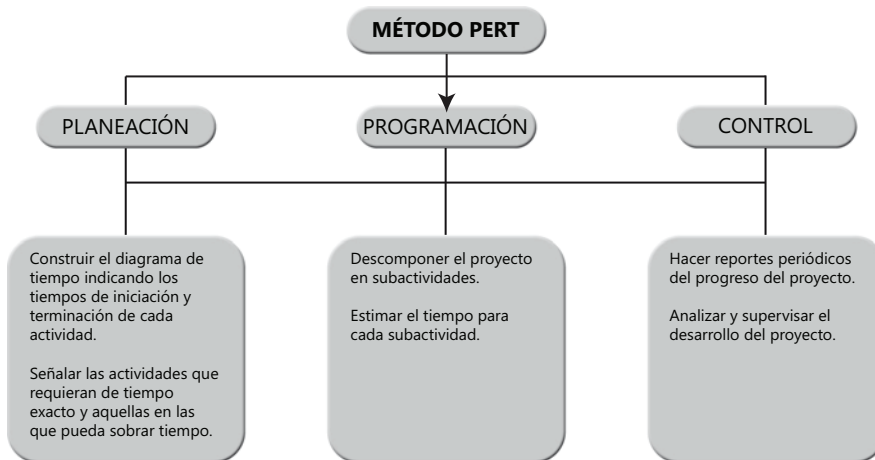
MÉTODO PERT

PLANEACIÓN

PROGRAMACIÓN

CONTROL

Construir el diagrama de tiempo indicando los tiempos de iniciación y terminación de cada actividad.

Señalar las actividades que requieran de tiempo exacto y aquellas en las que pueda sobrar tiempo.

Descomponer el proyecto en subactividades.

Estimar el tiempo para cada subactividad.

Hacer reportes periódicos del progreso del proyecto.

Analizar y supervisar el desarrollo del proyecto.